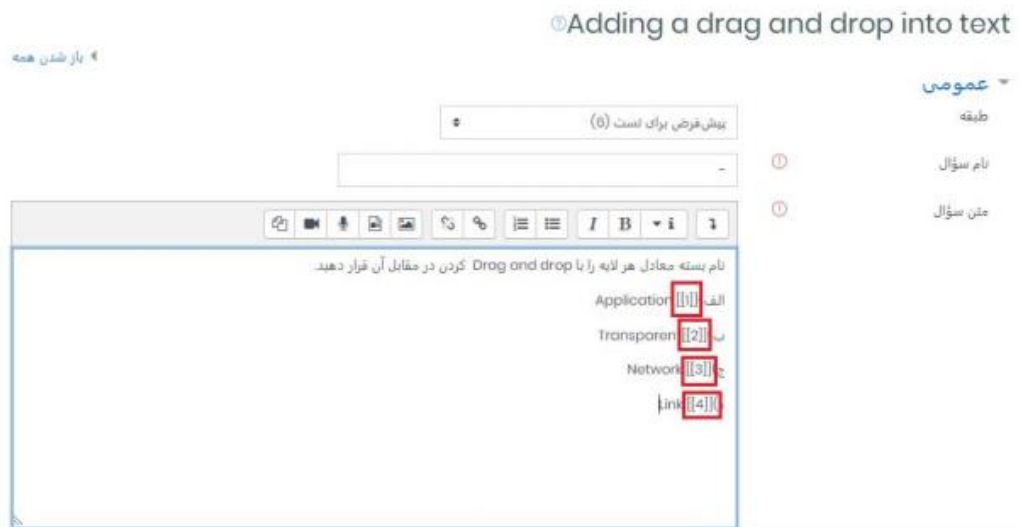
Adding a drag and drop into text

باز شدن همه

عمومی

طبقه

پیش‌فرض برای تست (6)

نام سؤال

-

متن سؤال

نام بسته معادل هر لایه را با Drag and drop کردن در مقابل آن قرار دهید.

الف Application [[1]]

ب Transparent [[2]]

ج Network [[3]]

د Link [[4]]